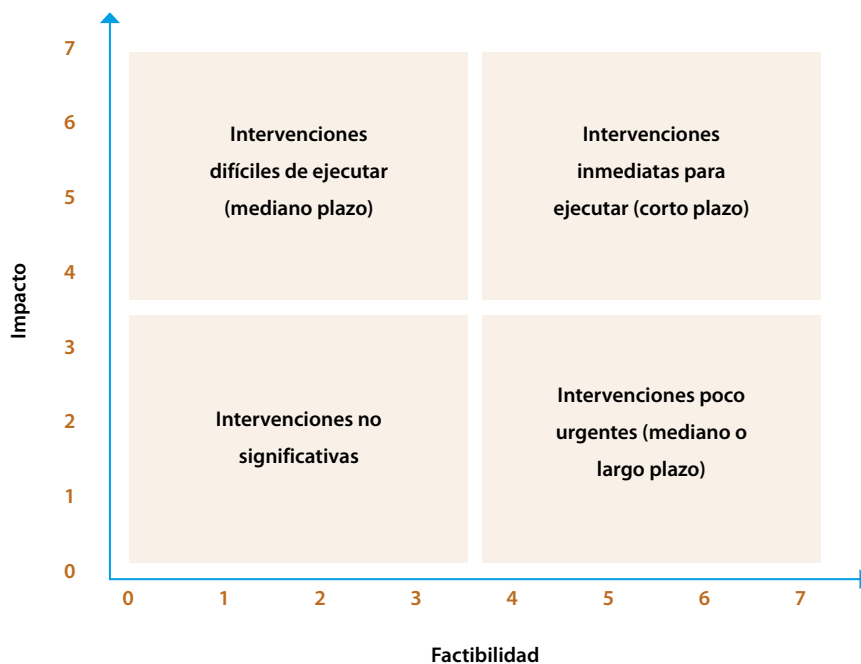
Impacto

7
6
5
4
3
2
1
0

Intervenciones difíciles de ejecutar (mediano plazo)

Intervenciones inmediatas para ejecutar (corto plazo)

Intervenciones no significativas

Intervenciones poco urgentes (mediano o largo plazo)

0 1 2 3 4 5 6 7

Factibilidad